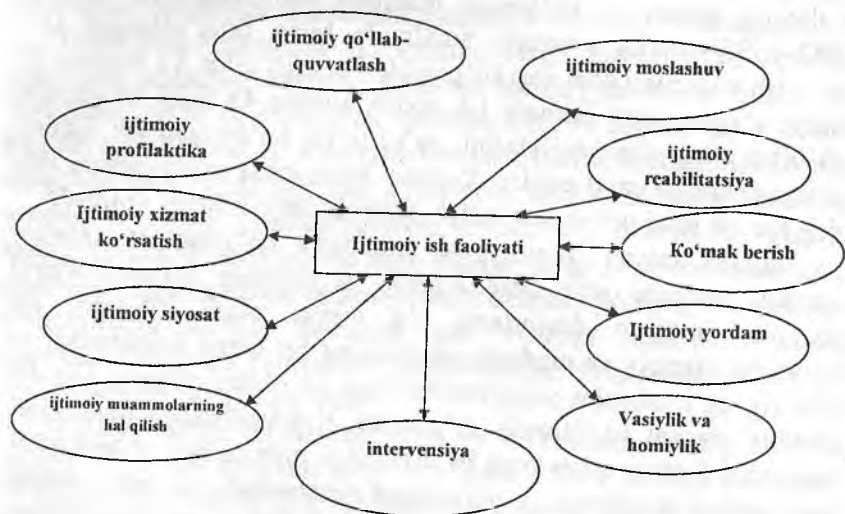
ijtimoiy qo'llab-quvvatlash

ijtimoiy moslashuv

ijtimoiy profilaktika

ijtimoiy reabilitatsiya

Ijtimoiy xizmat ko'rsatish

Ijtimoiy ish faoliyati

Ko'mak berish

ijtimoiy siyosat

Ijtimoiy yordam

ijtimoiy muammolarning hal qilish

intervensiya

Vasiylik va homiylik